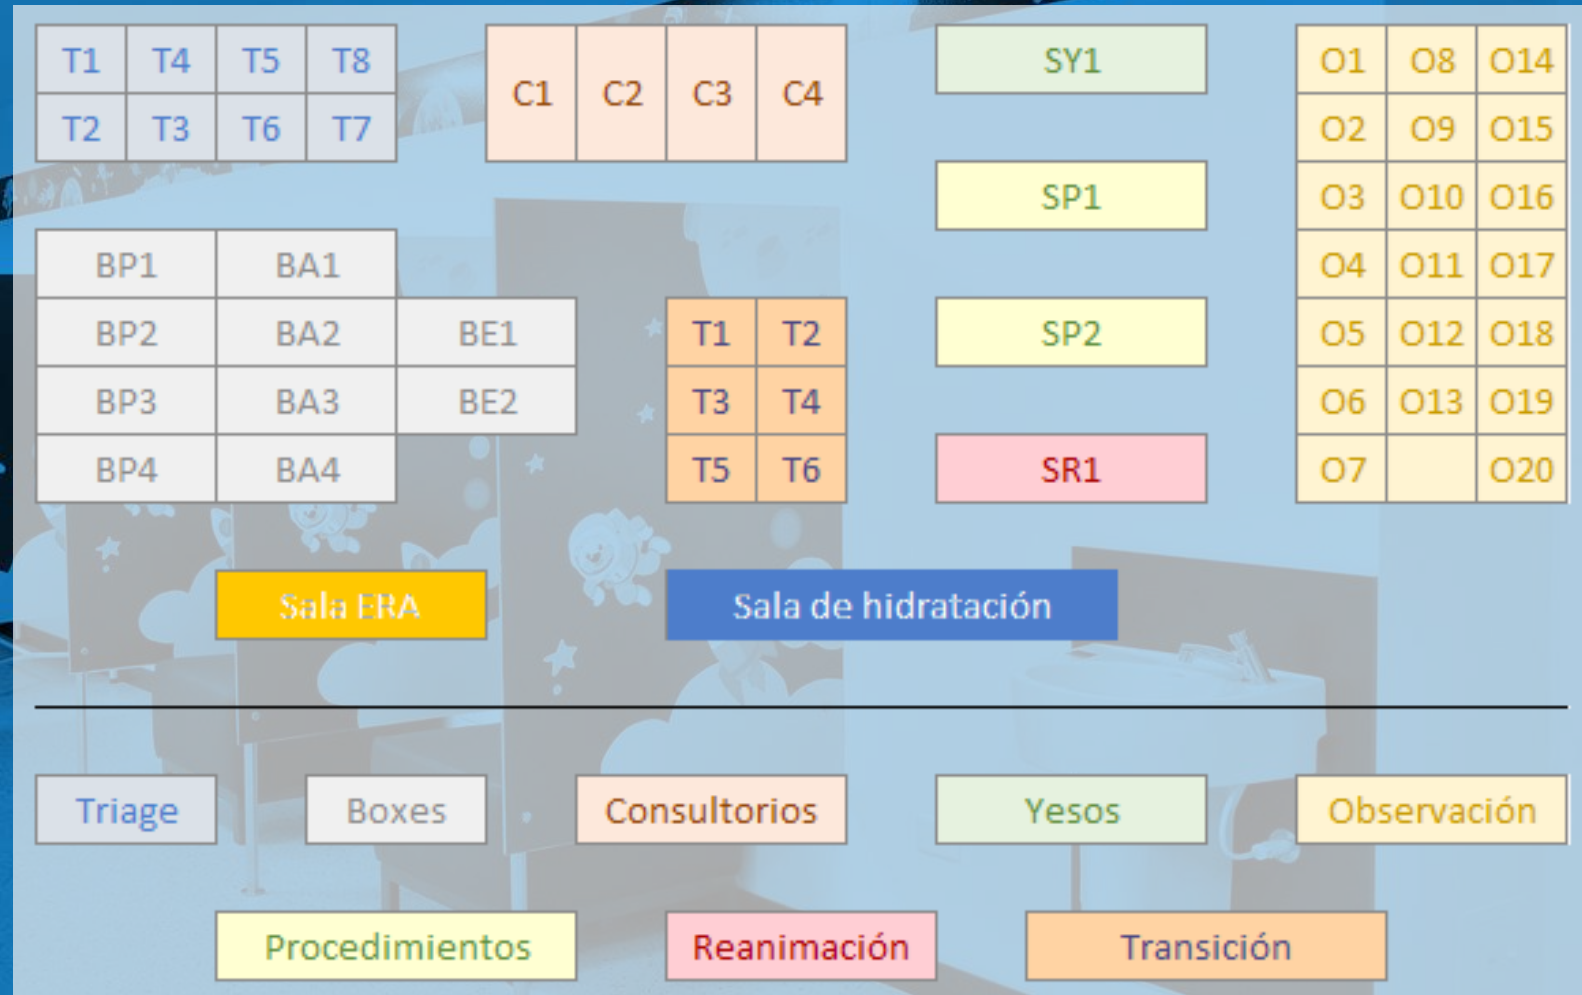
| T1 | T4 | T5 | T8 |
|---|---|---|---|
| T2 | T3 | T6 | T7 |

| C1 | C2 | C3 | C4 |
|---|---|---|---|

SY1

SP1

SP2

SR1

| O1 | O8 | O14 |
|---|---|---|
| O2 | O9 | O15 |
| O3 | O10 | O16 |
| O4 | O11 | O17 |
| O5 | O12 | O18 |
| O6 | O13 | O19 |
| O7 | | O20 |

| BP1 | BA1 | |
|---|---|---|
| BP2 | BA2 | BE1 |
| BP3 | BA3 | BE2 |
| BP4 | BA4 | |

| T1 | T2 |
|---|---|
| T3 | T4 |
| T5 | T6 |

Sala ERA

Sala de hidratación

Triage

Boxes

Consultorios

Yesos

Observación

Procedimientos

Reanimación

Transición